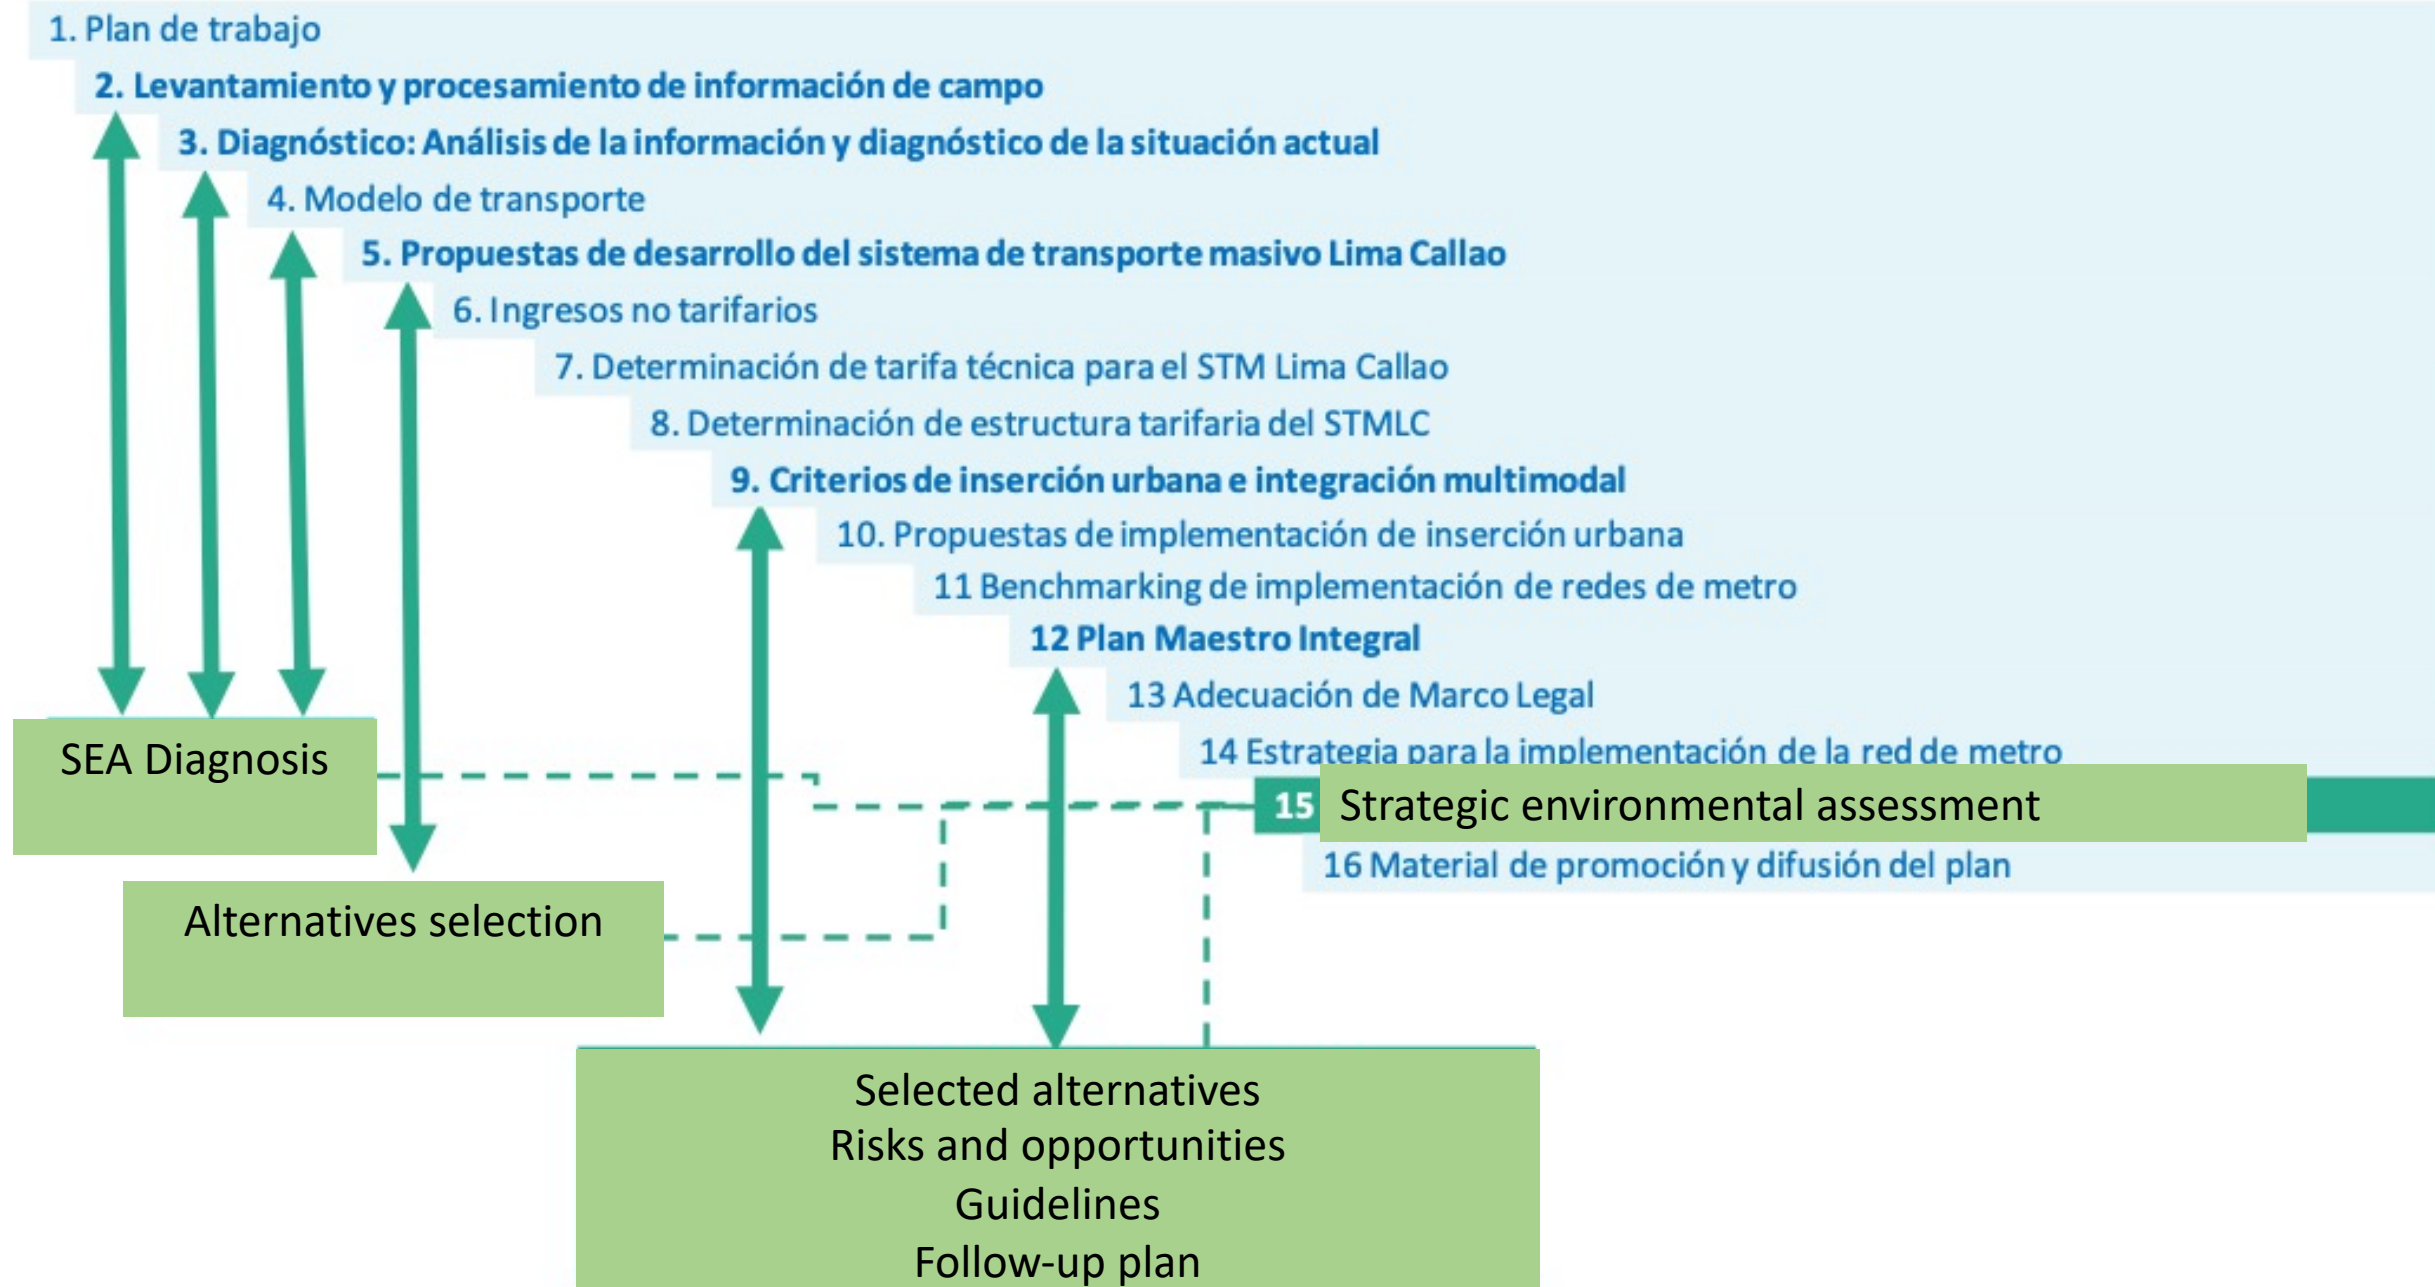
1. Plan de trabajo
2. Levantamiento y procesamiento de información de campo
3. Diagnóstico: Análisis de la información y diagnóstico de la situación actual
4. Modelo de transporte
5. Propuestas de desarrollo del sistema de transporte masivo Lima Callao
6. Ingresos no tarifarios
7. Determinación de tarifa técnica para el STM Lima Callao
8. Determinación de estructura tarifaria del STMLC
9. Criterios de inserción urbana e integración multimodal
10. Propuestas de implementación de inserción urbana
11 Benchmarking de implementación de redes de metro
12 Plan Maestro Integral
13 Adecuación de Marco Legal
14 Estrategia para la implementación de la red de metro
15 Strategic environmental assessment
16 Material de promoción y difusión del plan

SEA Diagnosis

Alternatives selection

Selected alternatives
Risks and opportunities
Guidelines
Follow-up plan